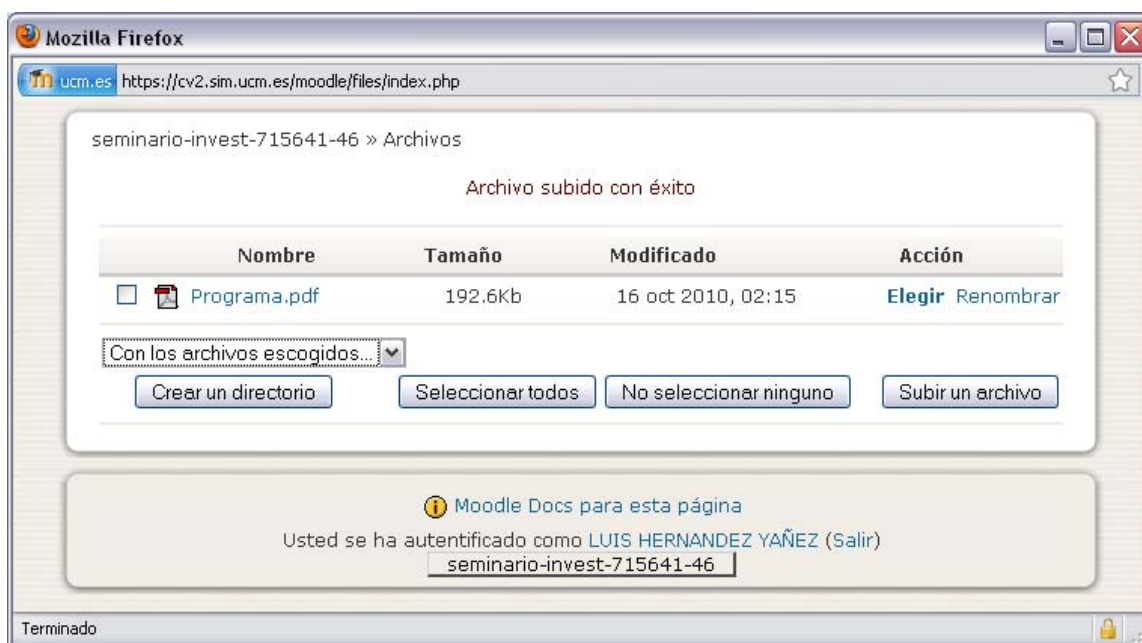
Mozilla Firefox

ucm.es https://cv2.sim.ucm.es/moodle/files/index.php

seminario-invest-715641-46 » Archivos

Archivo subido con éxito

| | Nombre | Tamaño | Modificado | Acción |
|---|---|---|---|---|
| ☐ | Programa.pdf | 192.6Kb | 16 oct 2010, 02:15 | Elegir Renombrar |

Con los archivos escogidos...

Crear un directorio | Seleccionar todos | No seleccionar ninguno | Subir un archivo

Moodle Docs para esta página

Usted se ha autentificado como LUIS HERNANDEZ YAÑEZ (Salir)

seminario-invest-715641-46

Terminado